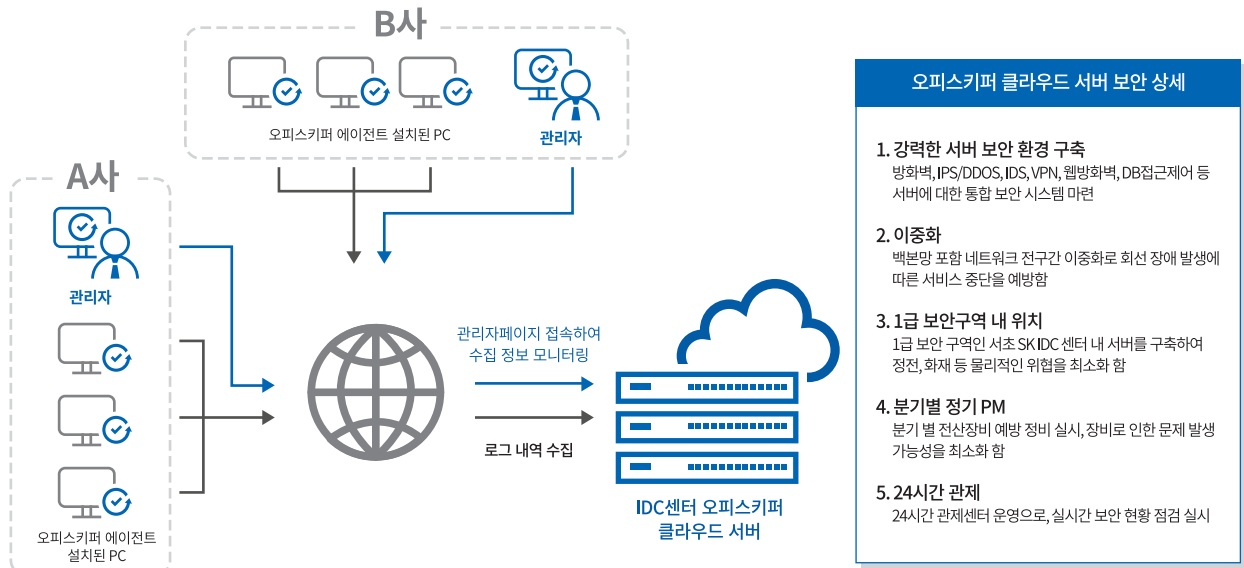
B사

오피스키퍼 에이전트 설치된 PC

관리자

A사

관리자

오피스키퍼 에이전트 설치된 PC

관리자페이지 접속하여 수집 정보 모니터링

로그 내역 수집

IDC센터 오피스키퍼 클라우드 서버

오피스키퍼 클라우드 서버 보안 상세

1. 강력한 서버 보안 환경 구축
방화벽, IPS/DDOS, IDS, VPN, 웹방화벽, DB접근제어 등 서버에 대한 통합 보안 시스템 마련

2. 이중화
백본망 포함 네트워크 전구간 이중화로 회선 장애 발생에 따른 서비스 중단을 예방함

3. 1급 보안구역 내 위치
1급 보안 구역인 서초 SK IDC 센터 내 서버를 구축하여 정전, 화재 등 물리적인 위협을 최소화 함

4. 분기별 정기 PM
분기 별 전산장비 예방 정비 실시, 장비로 인한 문제 발생 가능성을 최소화 함

5. 24시간 관제
24시간 관제센터 운영으로, 실시간 보안 현황 점검 실시